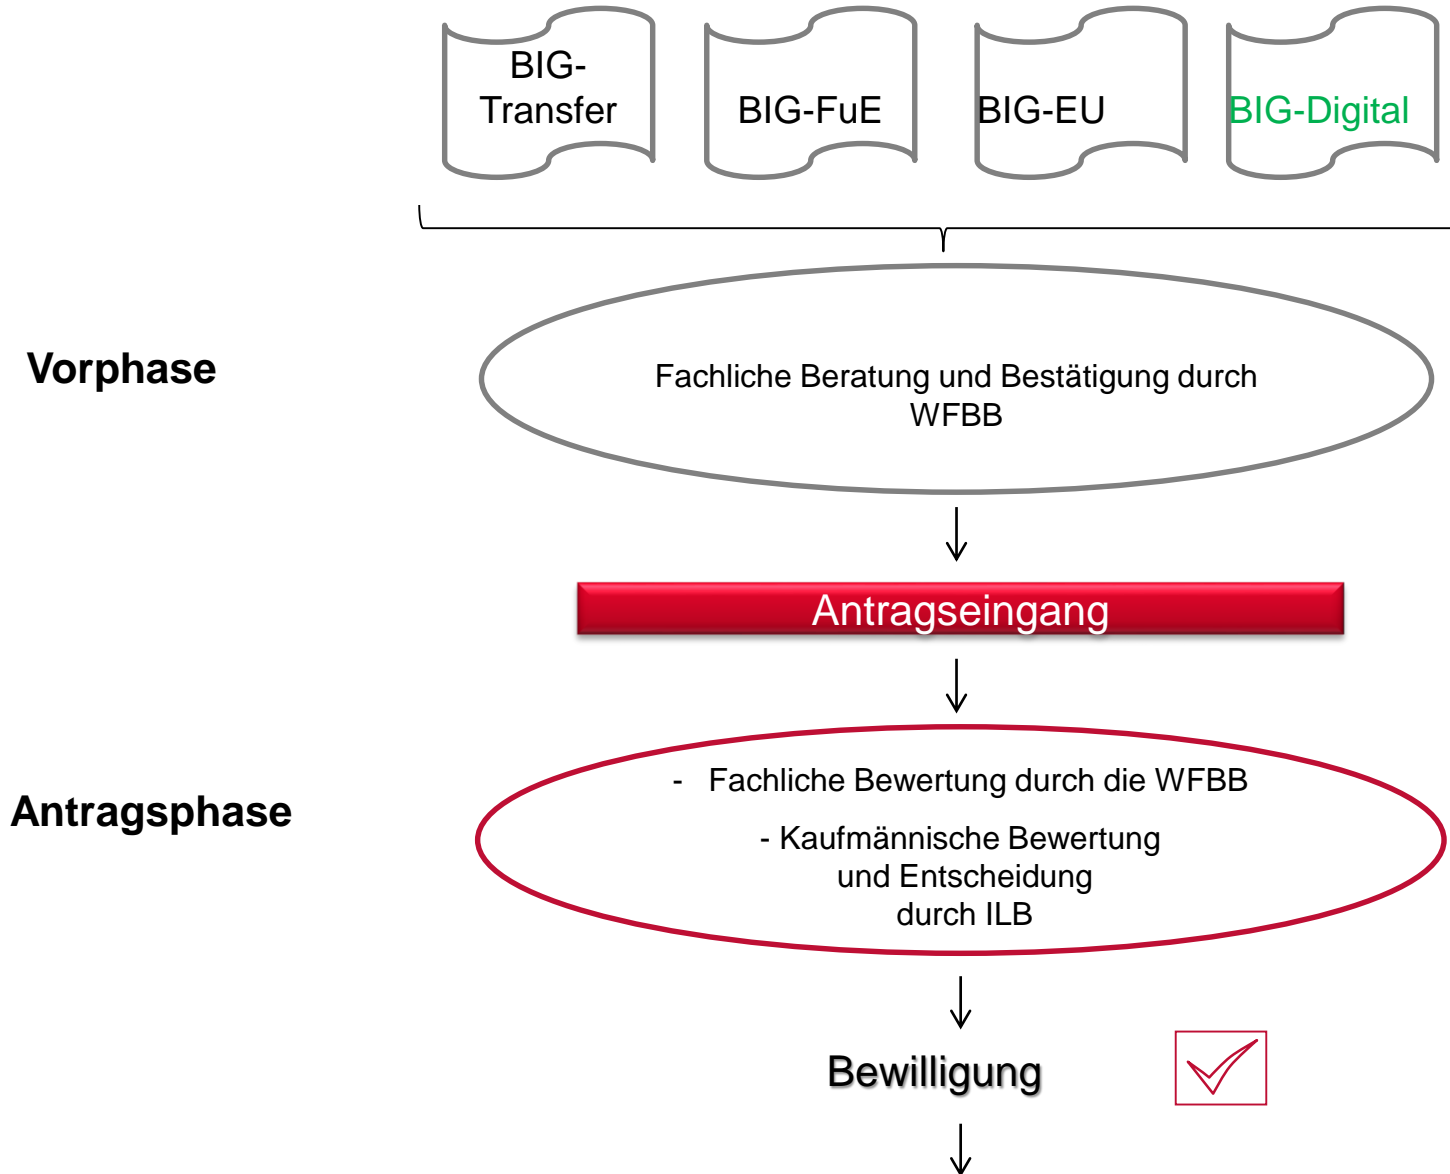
BIG-Transfer

BIG-FuE

BIG-EU

BIG-Digital

Vorphase

Fachliche Beratung und Bestätigung durch WFBB

Antragseingang

Antragsphase

- Fachliche Bewertung durch die WFBB

- Kaufmännische Bewertung und Entscheidung durch ILB

Bewilligung